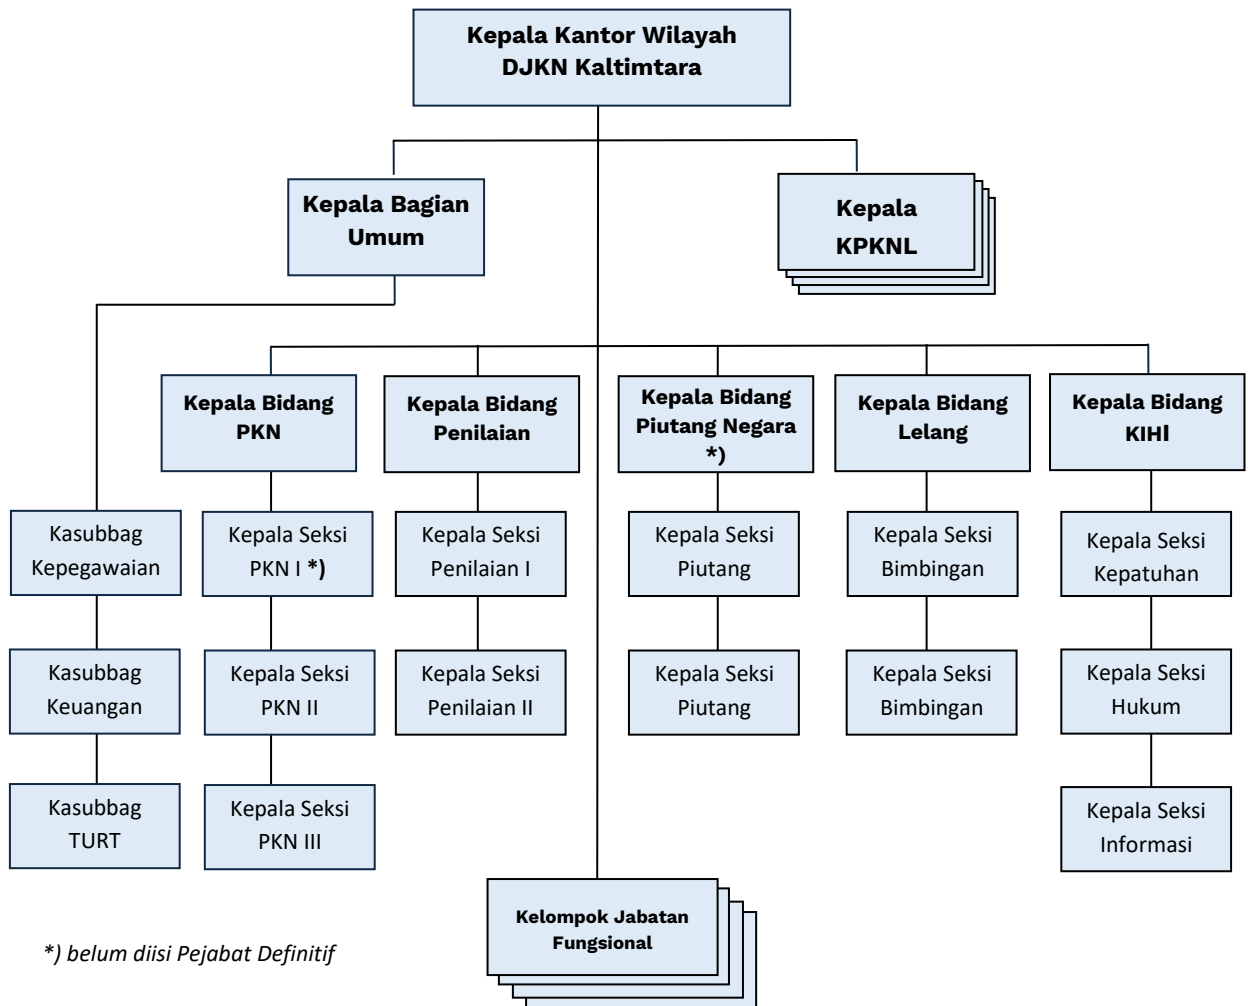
Kepala Kantor Wilayah DJKN Kaltimtara

Kepala Bagian Umum

Kepala KPKNL

Kepala Bidang PKN

Kepala Bidang Penilaian

Kepala Bidang Piutang Negara *)

Kepala Bidang Lelang

Kepala Bidang KIHI

Kasubbag Kepegawaian

Kasubbag Keuangan

Kasubbag TURT

Kepala Seksi PKN I *)

Kepala Seksi PKN II

Kepala Seksi PKN III

Kepala Seksi Penilaian I

Kepala Seksi Penilaian II

Kepala Seksi Piutang

Kepala Seksi Piutang

Kepala Seksi Bimbingan

Kepala Seksi Bimbingan

Kepala Seksi Kepatuhan

Kepala Seksi Hukum

Kepala Seksi Informasi

Kelompok Jabatan Fungsional

*) belum diisi Pejabat Definitif